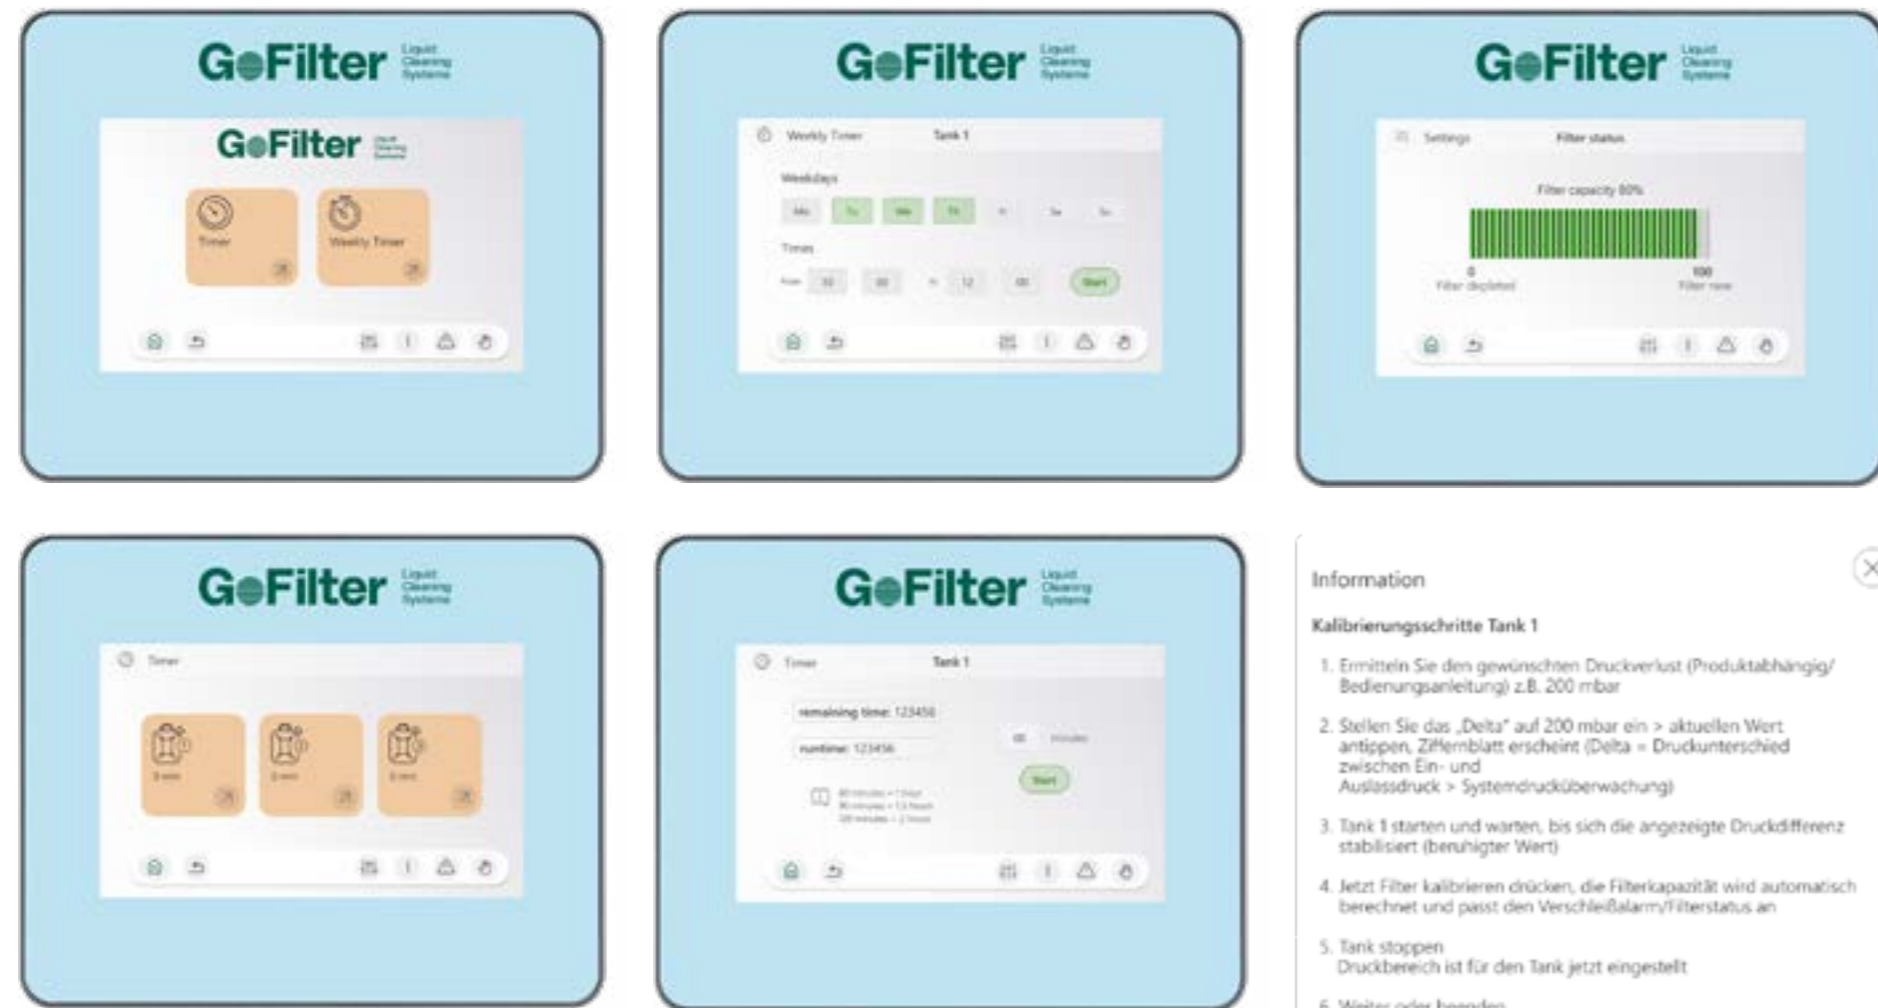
GoFilter Liquid Cleaning Systems

GoFilter Liquid Cleaning Systems

Timer

Weekly Timer

GoFilter Liquid Cleaning Systems

Weekly Timer Tank 1

Weekdays

Mo Tu We Th Fr Sa Su

Times

From 10 00 to 12 00 Start

GoFilter Liquid Cleaning Systems

Settings Filter status

Filter capacity 80%

0 Filter depleted

100 Filter new

GoFilter Liquid Cleaning Systems

Timer

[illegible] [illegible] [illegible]

GoFilter Liquid Cleaning Systems

Timer Tank 1

remaining time: 123456

runtime: 123456

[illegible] minutes

Start

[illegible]

Information

Kalibrierungsschritte Tank 1

1. Ermitteln Sie den gewünschten Druckverlust (Produktabhängig/ Bedienungsanleitung) z.B. 200 mbar

2. Stellen Sie das „Delta" auf 200 mbar ein > aktuellen Wert antippen, Ziffernblatt erscheint (Delta = Druckunterschied zwischen Ein- und Auslassdruck > Systemdrucküberwachung)

3. Tank 1 starten und warten, bis sich die angezeigte Druckdifferenz stabilisiert (beruhigter Wert)

4. Jetzt Filter kalibrieren drücken, die Filterkapazität wird automatisch berechnet und passt den Verschleißalarm/Filterstatus an

5. Tank stoppen
Druckbereich ist für den Tank jetzt eingestellt

6. Weiter oder beenden